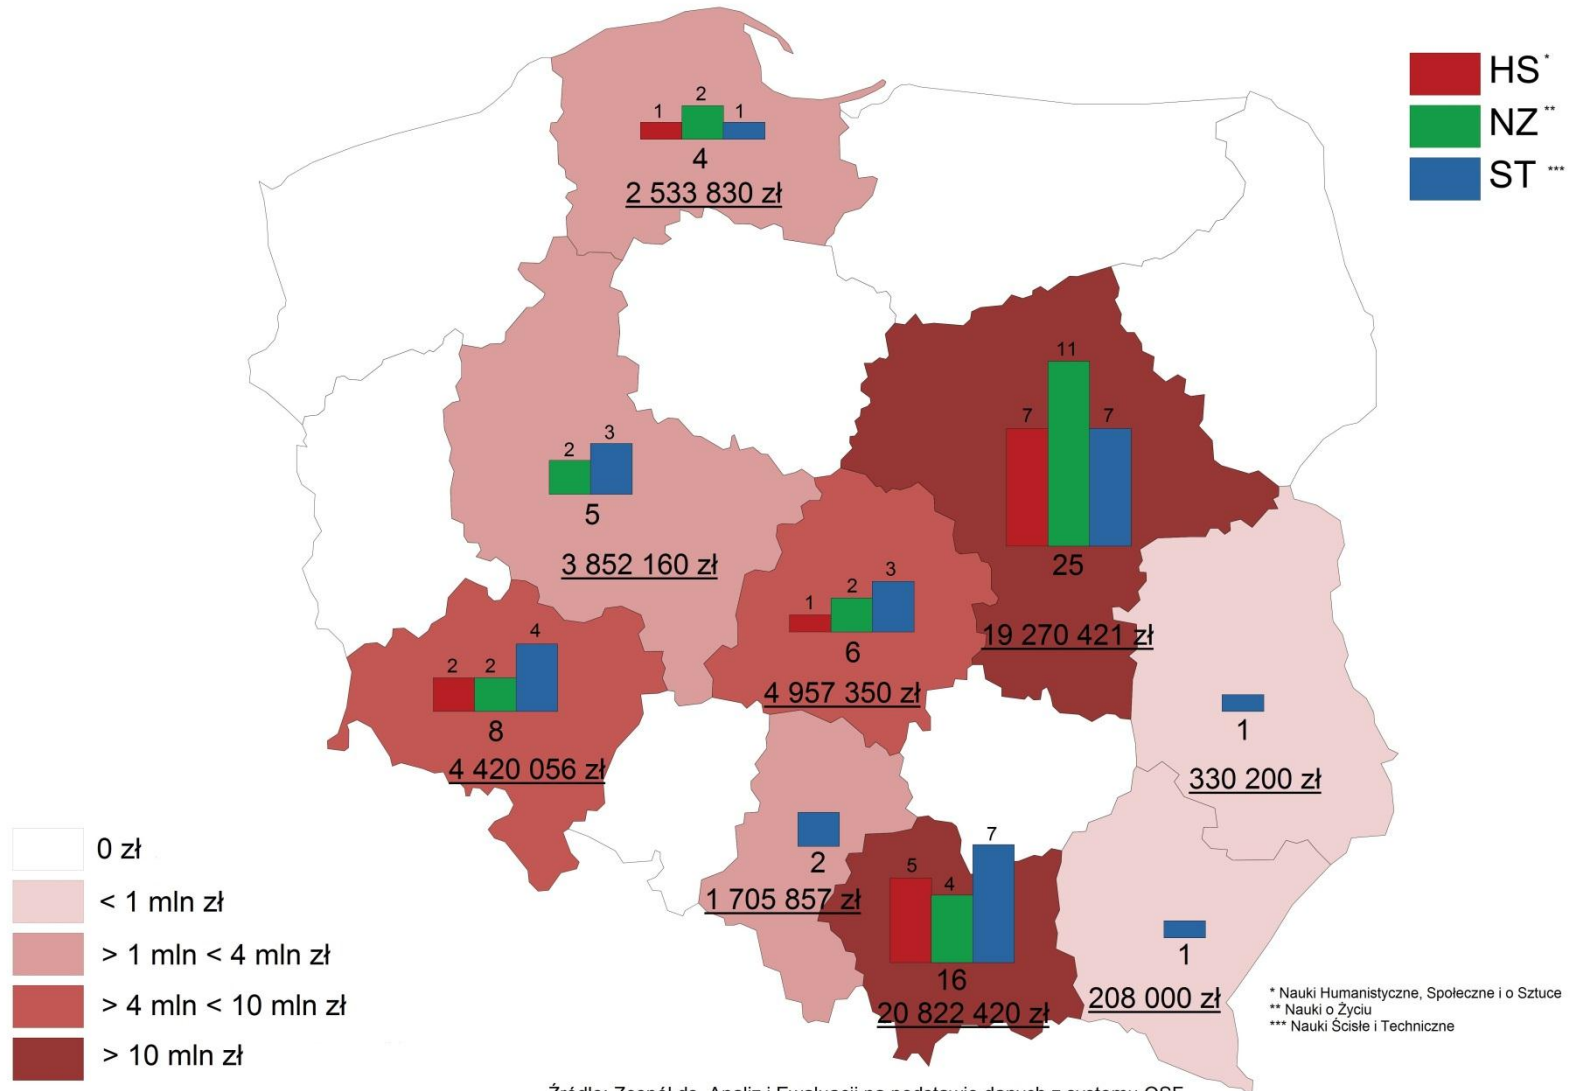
HS *
NZ **
ST ***

1 2 1
4
2 533 830 zł

2 3
5
3 852 160 zł

7 11 7
25
19 270 421 zł

1 2 3
6
4 957 350 zł

2 2 4
8
4 420 056 zł

1
330 200 zł

2
1 705 857 zł

5 4 7
16
20 822 420 zł

1
208 000 zł

0 zł
< 1 mln zł
> 1 mln < 4 mln zł
> 4 mln < 10 mln zł
> 10 mln zł

* Nauki Humanistyczne, Społeczne i o Sztuce
** Nauki o Życiu
*** Nauki Ścisłe i Techniczne

Źródło: Zespół ds. Analiz i Ewaluacji na podstawie danych z systemu OSF